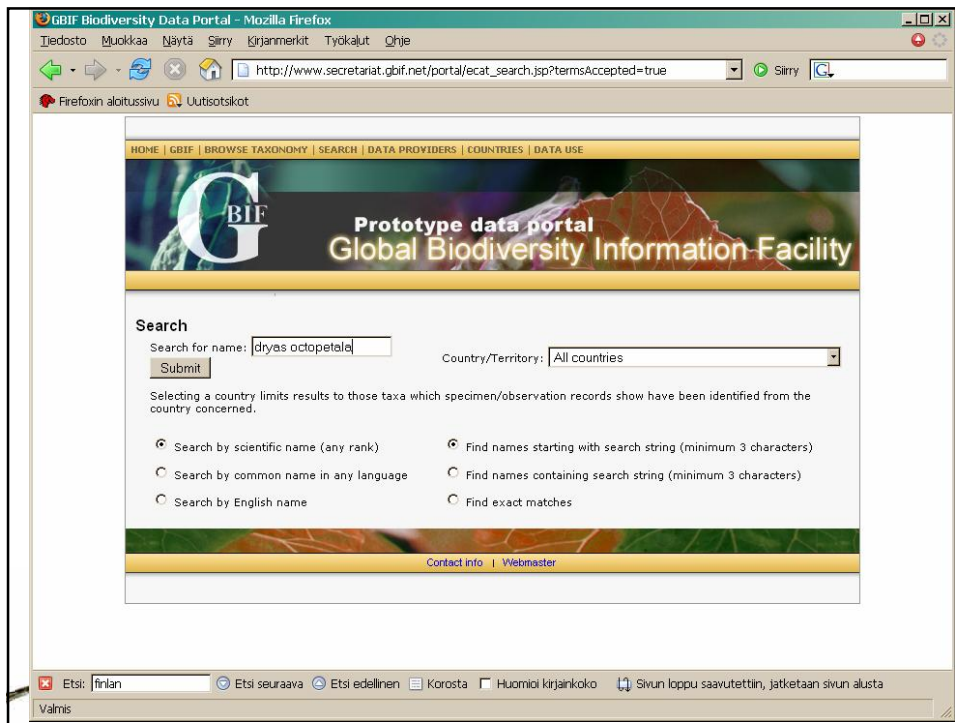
GBIF Biodiversity Data Portal - Mozilla Firefox

Tiedosto Muokkaa Näytä Siirry Kirjanmerkit Työkalut Ohje

http://www.secretariat.gbif.net/portal/ecat_search.jsp?termsAccepted=true

Siirry

Firefoxin aloitussivu Uutisotsikot

HOME | GBIF | BROWSE TAXONOMY | SEARCH | DATA PROVIDERS | COUNTRIES | DATA USE

GBIF

Prototype data portal
Global Biodiversity Information Facility

Search

Search for name: dryas octopetala

Country/Territory: All countries

Submit

Selecting a country limits results to those taxa which specimen/observation records show have been identified from the country concerned.

Search by scientific name (any rank)

Find names starting with search string (minimum 3 characters)

Search by common name in any language

Find names containing search string (minimum 3 characters)

Search by English name

Find exact matches

Contact info | Webmaster

Etsi: finlan Etsi seuraava Etsi edellinen Korosta Huomioi kirjainkoko Sivun loppu saavutettiin, jatketaan sivun alusta

Valmis